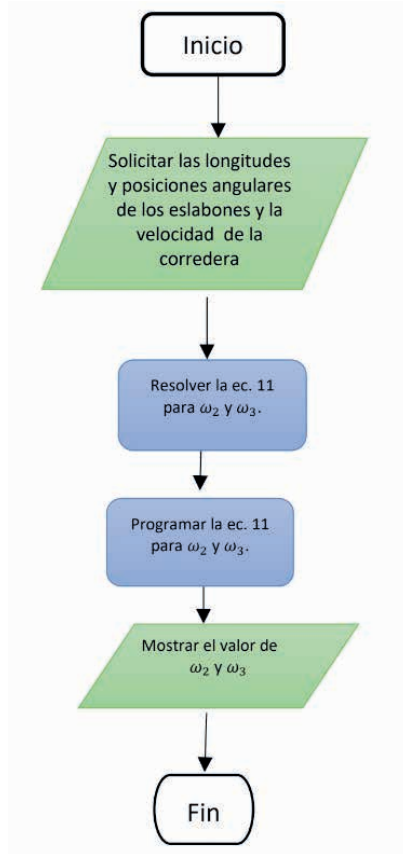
Inicio

Solicitar las longitudes y posiciones angulares de los eslabones y la velocidad de la corredera

Resolver la ec. 11 para $\omega_2$ y $\omega_3$.

Programar la ec. 11 para $\omega_2$ y $\omega_3$.

Mostrar el valor de $\omega_2$ y $\omega_3$

Fin